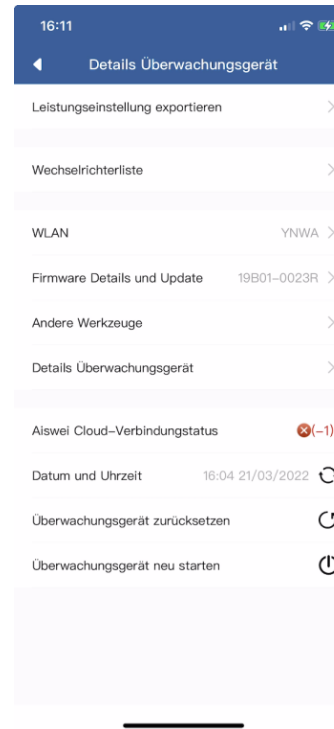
16:11

Details Überwachungsgerät

Leistungseinstellung exportieren

Wechselrichterliste

WLAN YNWA

Firmware Details und Update 19B01-0023R

Andere Werkzeuge

Details Überwachungsgerät

Aiswei Cloud-Verbindungstatus (-1)

Datum und Uhrzeit 16:04 21/03/2022

Überwachungsgerät zurücksetzen

Überwachungsgerät neu starten